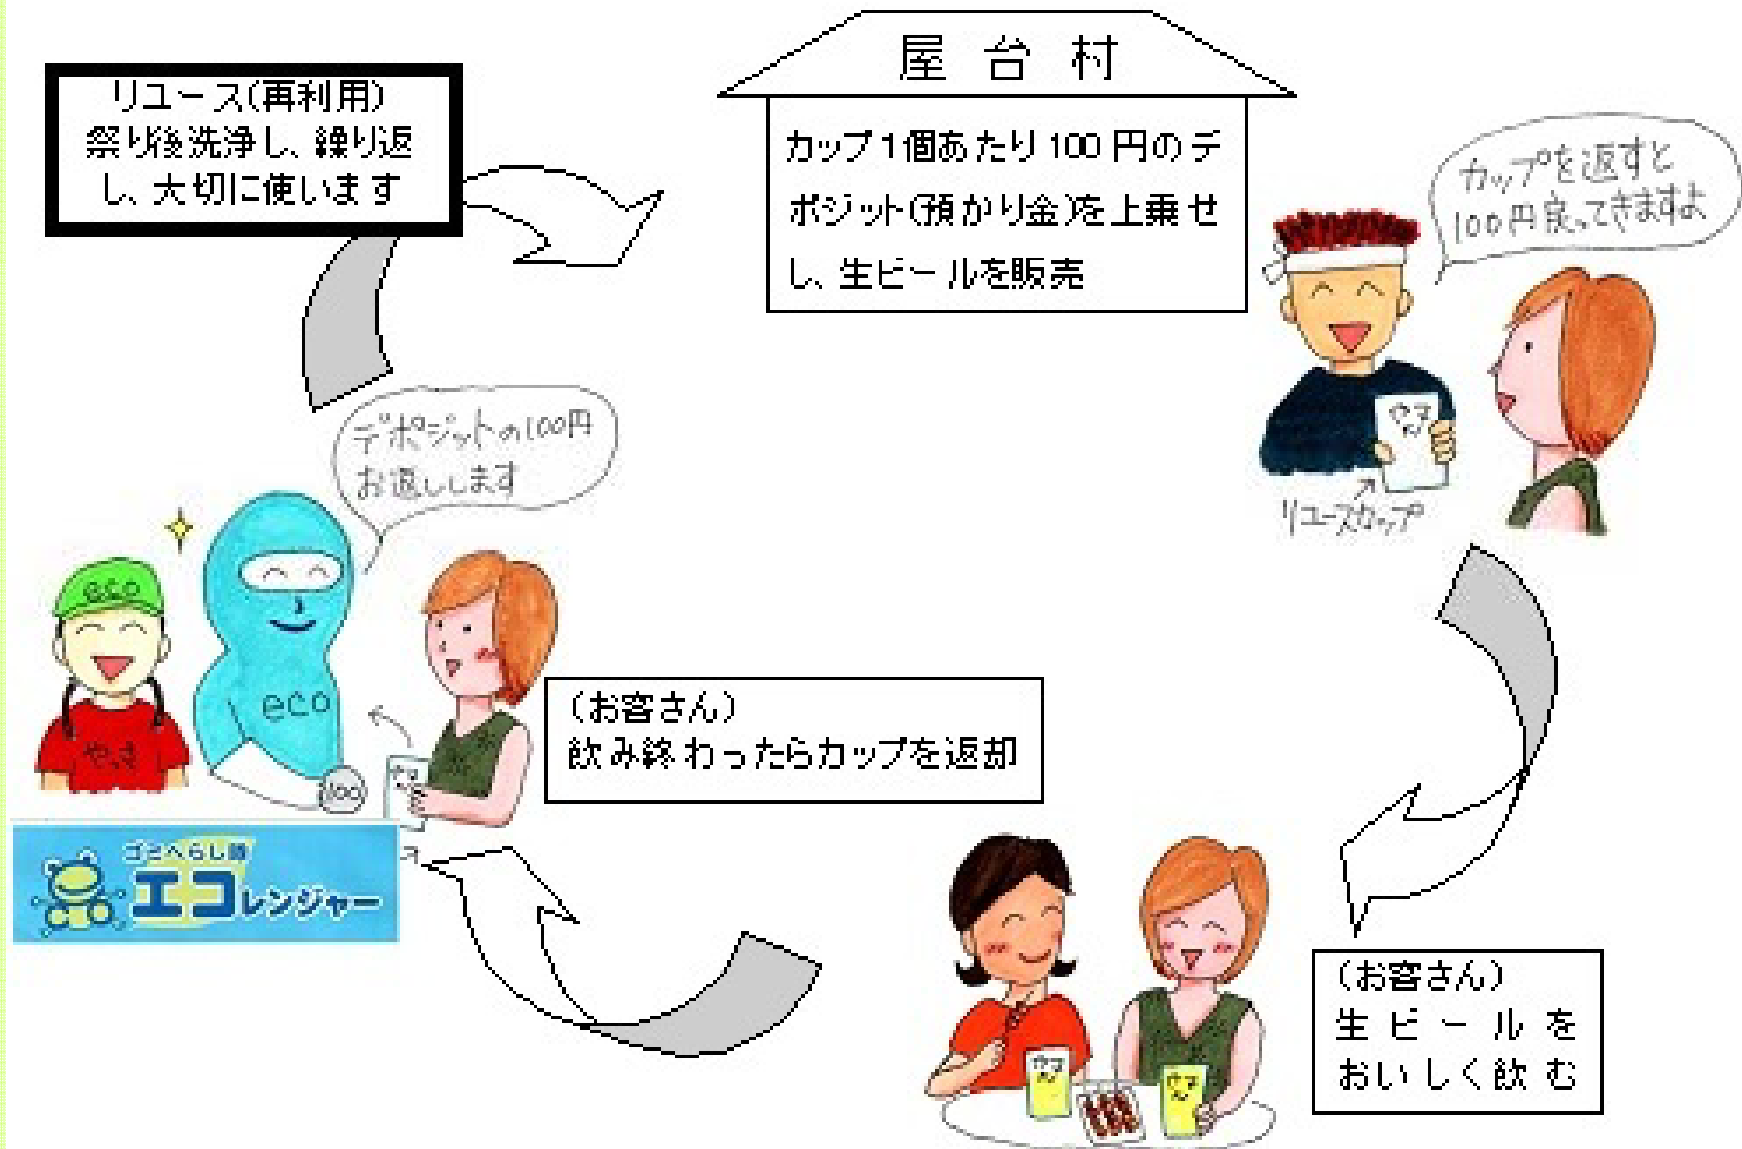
屋台村

カップ1個あたり100円のデポジット(預かり金)を上乗せし、生ビールを販売

カップを返すと100円戻ってきますよ

リユースカップ

(お客さん)
生ビールをおいしく飲む

(お客さん)
飲み終わったらカップを返却

デポジットの100円お返しします

eco

eco

やっき

100

ゴミへらし隊 エコレンジャー

リユース(再利用)
祭り後洗浄し、繰り返し、大切に使います